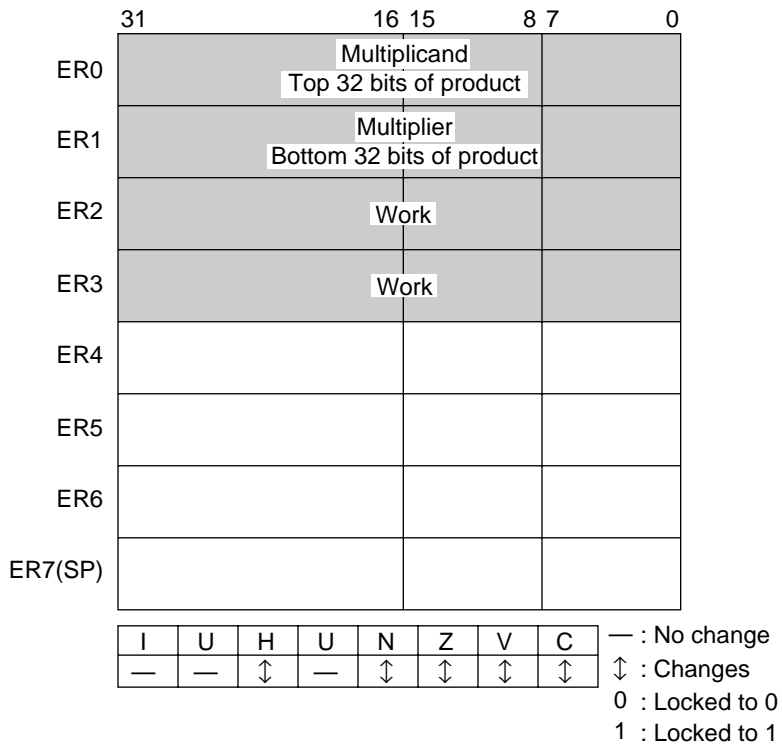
31 16 15 8 7 0

ER0 Multiplicand
Top 32 bits of product

ER1 Multiplier
Bottom 32 bits of product

ER2 Work

ER3 Work

ER4

ER5

ER6

ER7(SP)

| I | U | H | U | N | Z | V | C |
|---|---|---|---|---|---|---|---|
| — | — | $\updownarrow$ | — | $\updownarrow$ | $\updownarrow$ | $\updownarrow$ | $\updownarrow$ |

— : No change
$\updownarrow$ : Changes
0 : Locked to 0
1 : Locked to 1